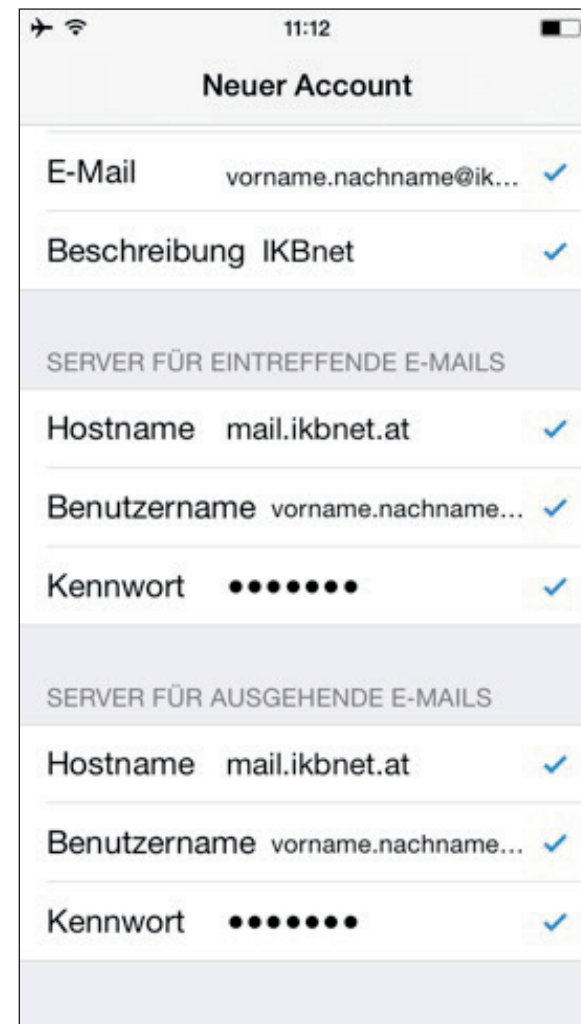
11:12

Neuer Account

E-Mail vorname.nachname@ik... ✓

Beschreibung IKBnet ✓

SERVER FÜR EINTREFFENDE E-MAILS

Hostname mail.ikbnet.at ✓

Benutzername vorname.nachname... ✓

Kennwort ••••••• ✓

SERVER FÜR AUSGEHENDE E-MAILS

Hostname mail.ikbnet.at ✓

Benutzername vorname.nachname... ✓

Kennwort ••••••• ✓